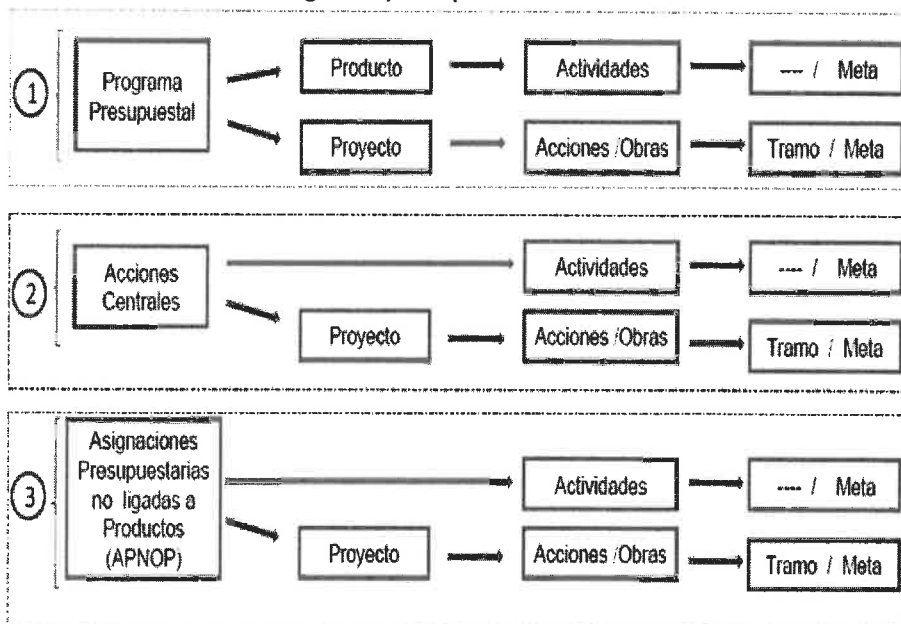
1

Programa Presupuestal

Producto

Actividades

--- / Meta

Proyecto

Acciones /Obras

Tramo / Meta

2

Acciones Centrales

Actividades

--- / Meta

Proyecto

Acciones /Obras

Tramo / Meta

3

Asignaciones Presupuestarias no ligadas a Productos (APNOP)

Actividades

--- / Meta

Proyecto

Acciones /Obras

Tramo / Meta